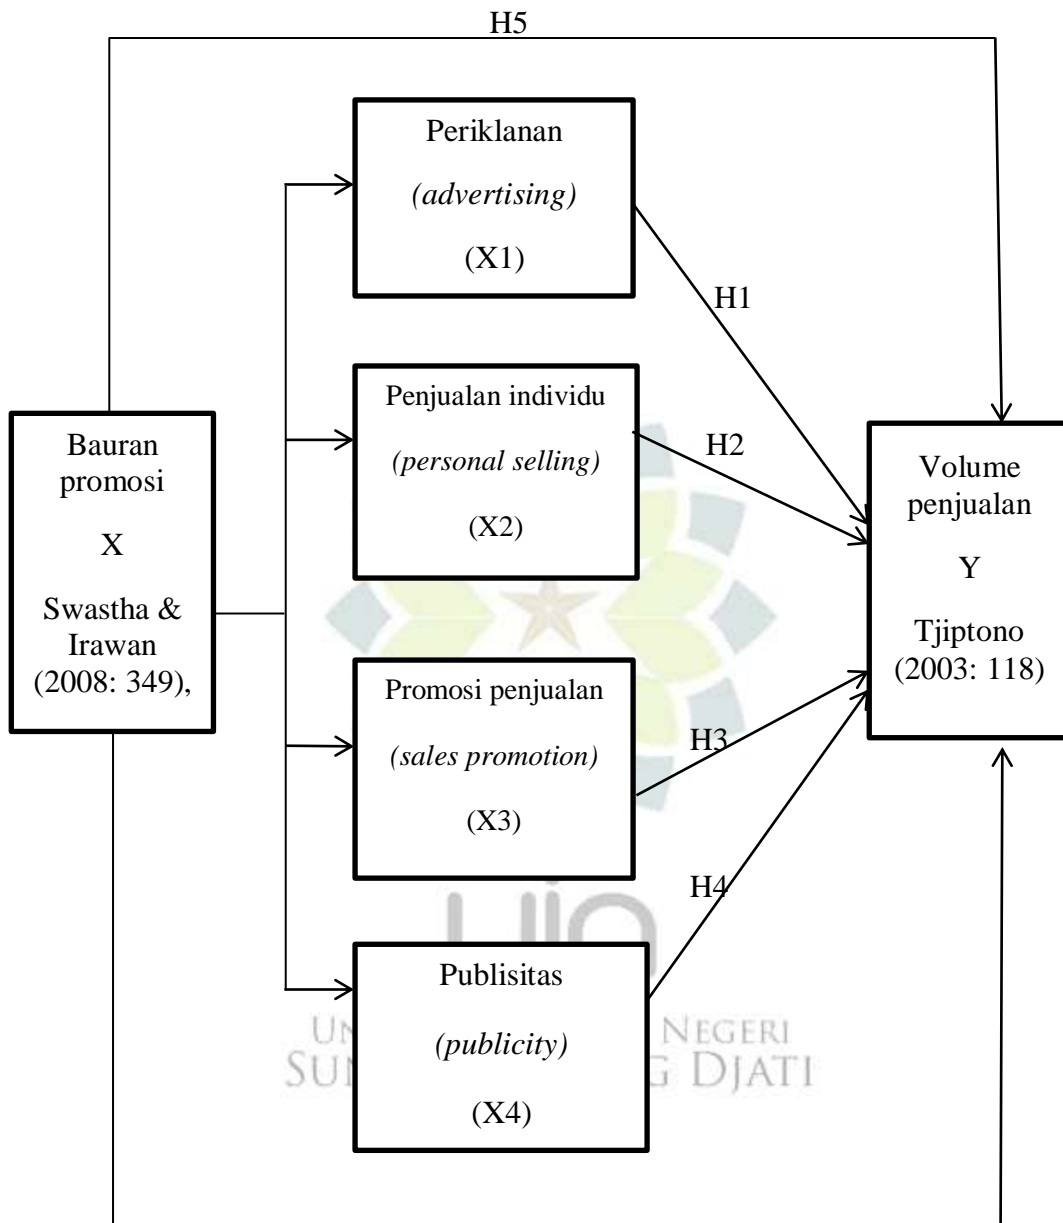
H5

Periklanan
*(advertising)*
(X1)

H1

Penjualan individu
*(personal selling)*
(X2)

H2

Bauran promosi
X
Swastha & Irawan
(2008: 349),

Volume penjualan
Y
Tjiptono
(2003: 118)

Promosi penjualan
*(sales promotion)*
(X3)

H3

H4

Publisitas
*(publicity)*
(X4)

UIN
UN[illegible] NEGERI
SU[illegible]G DJATI